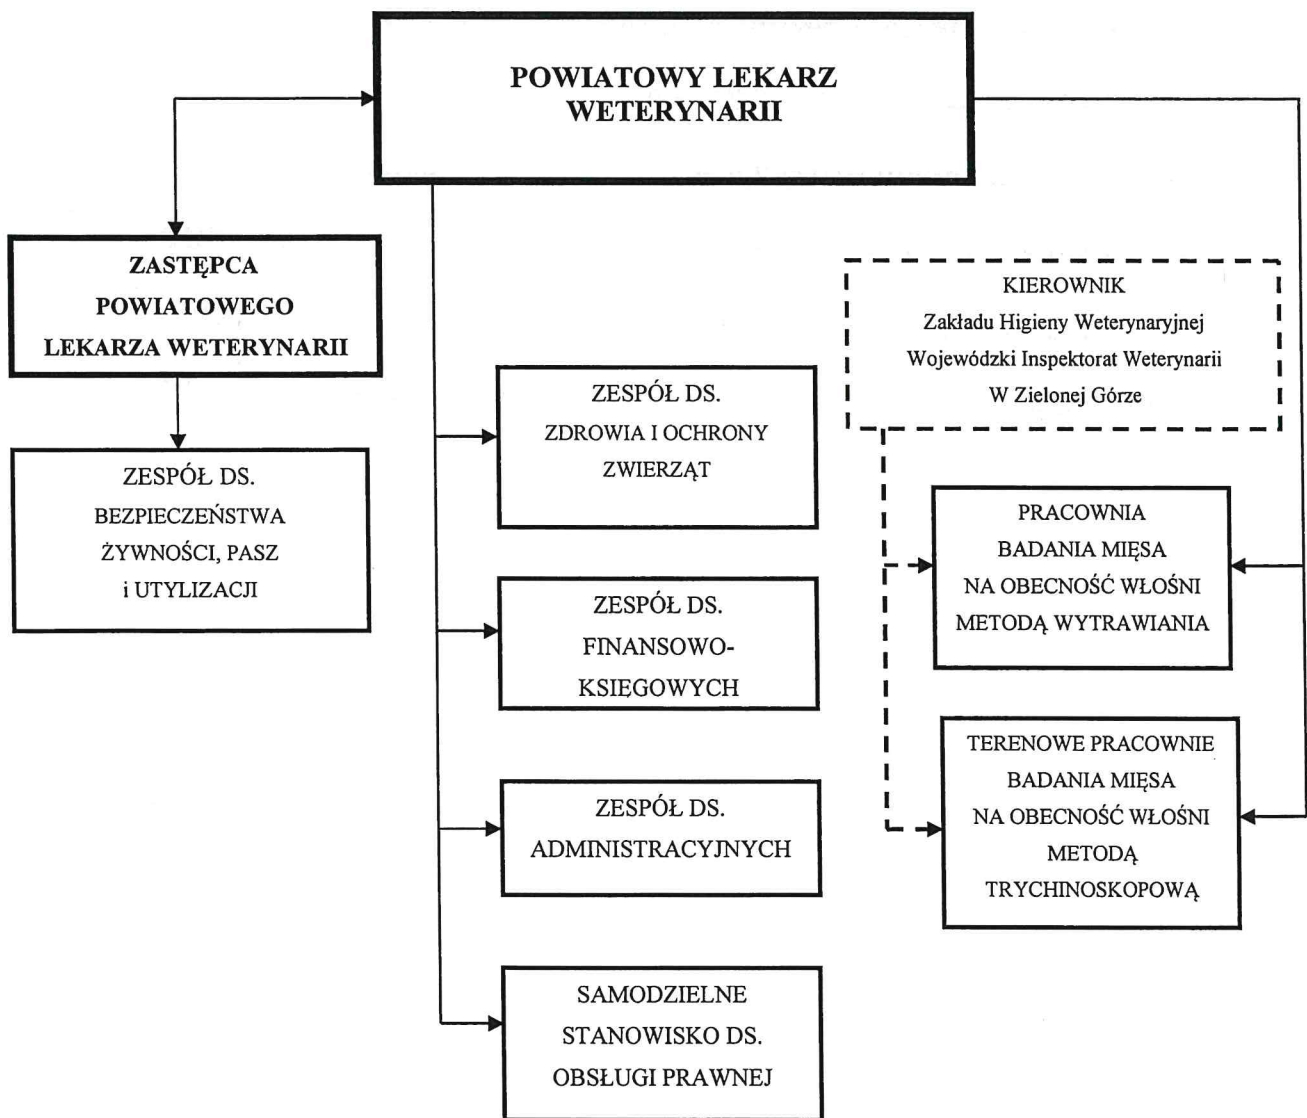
POWIATOWY LEKARZ WETERYNARII

ZASTĘPCA POWIATOWEGO LEKARZA WETERYNARII

ZESPÓŁ DS. BEZPIECZEŃSTWA ŻYWNOŚCI, PASZ i UTYLIZACJI

ZESPÓŁ DS. ZDROWIA I OCHRONY ZWIERZĄT

ZESPÓŁ DS. FINANSOWO-KSIĘGOWYCH

ZESPÓŁ DS. ADMINISTRACYJNYCH

SAMODZIELNE STANOWISKO DS. OBSŁUGI PRAWNEJ

KIEROWNIK
Zakładu Higieny Weterynaryjnej
Wojewódzki Inspektorat Weterynarii
W Zielonej Górze

PRACOWNIA BADANIA MIĘSA NA OBECNOŚĆ WŁOŚNI METODĄ WYTRAWIANIA

TERENOWE PRACOWNIE BADANIA MIĘSA NA OBECNOŚĆ WŁOŚNI METODĄ TRYCHINOSKOPOWĄ